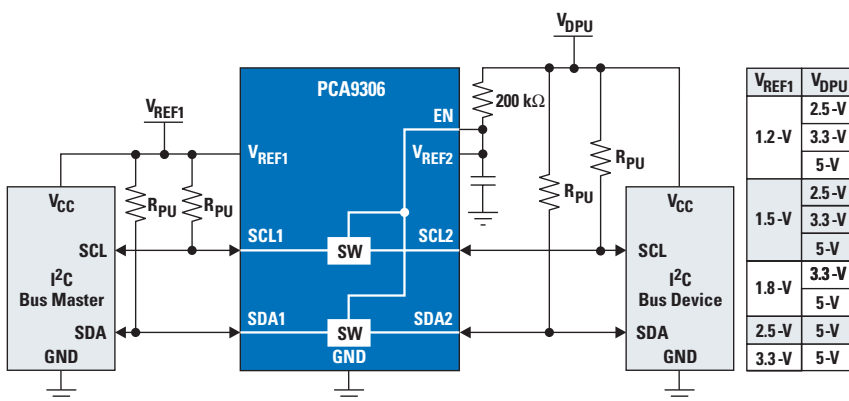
$V_{DPU}$

PCA9306

EN

200 kΩ

$V_{REF1}$

$V_{REF1}$

$V_{REF2}$

$R_{PU}$ $R_{PU}$

$R_{PU}$

$R_{PU}$

$V_{CC}$

SCL

$I^2C$
Bus Master

SDA

GND

SCL1

SW

SCL2

SDA1

SW

SDA2

GND

$V_{CC}$

SCL

$I^2C$
Bus Device

SDA

GND

| $V_{REF1}$ | $V_{DPU}$ |
|---|---|
| 1.2-V | 2.5-V |
| | 3.3-V |
| | 5-V |
| 1.5-V | 2.5-V |
| | 3.3-V |
| | 5-V |
| 1.8-V | 3.3-V |
| | 5-V |
| 2.5-V | 5-V |
| 3.3-V | 5-V |